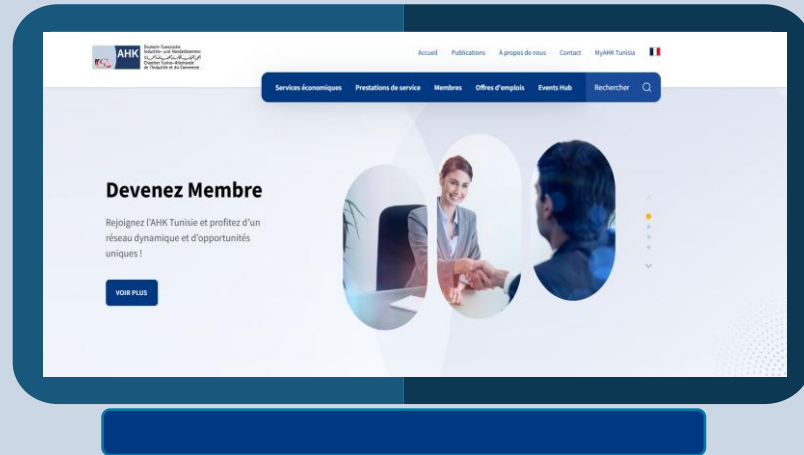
AHK Deutsch-Tunesische Industrie- und Handelskammer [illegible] Chambre Tuniso-Allemande de l'Industrie et du Commerce

Accueil Publications À propos de nous Contact MyAHK Tunisia

Services économiques Prestations de service Membres Offres d'emplois Events Hub Rechercher

Devenez Membre

Rejoignez l'AHK Tunisie et profitez d'un réseau dynamique et d'opportunités uniques !

VOIR PLUS